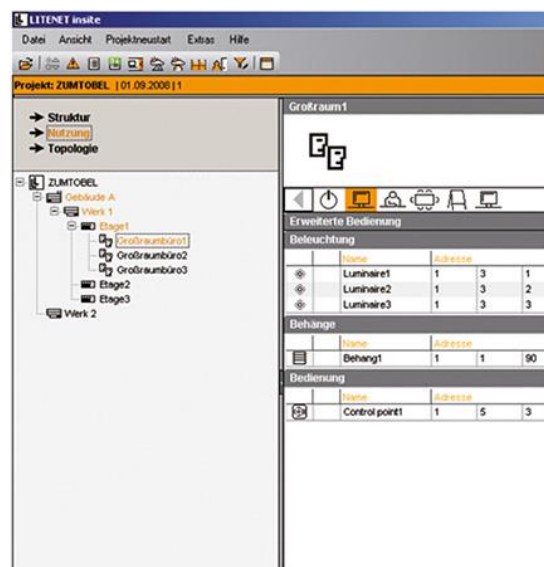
LITENET insite

Datei Ansicht Projektneustart Extras Hilfe

Projekt: ZUMTOBEL | 01.09.2008 | 1

→ Struktur
→ Nutzung
→ Topologie

ZUMTOBEL
Gebäude A
Werk 1
Etage1
Großraumbüro1
Großraumbüro2
Großraumbüro3
Etage2
Etage3
Werk 2

Großraum1

Erweiterte Bedienung

Beleuchtung

| | Name | Adresse | | |
|---|---|---|---|---|
| | Luminaire1 | 1 | 3 | 1 |
| | Luminaire2 | 1 | 3 | 2 |
| | Luminaire3 | 1 | 3 | 3 |

Behänge

| | Name | Adresse | | |
|---|---|---|---|---|
| | Behang1 | 1 | 1 | 90 |

Bedienung

| | Name | Adresse | | |
|---|---|---|---|---|
| | Control point1 | 1 | 5 | 3 |